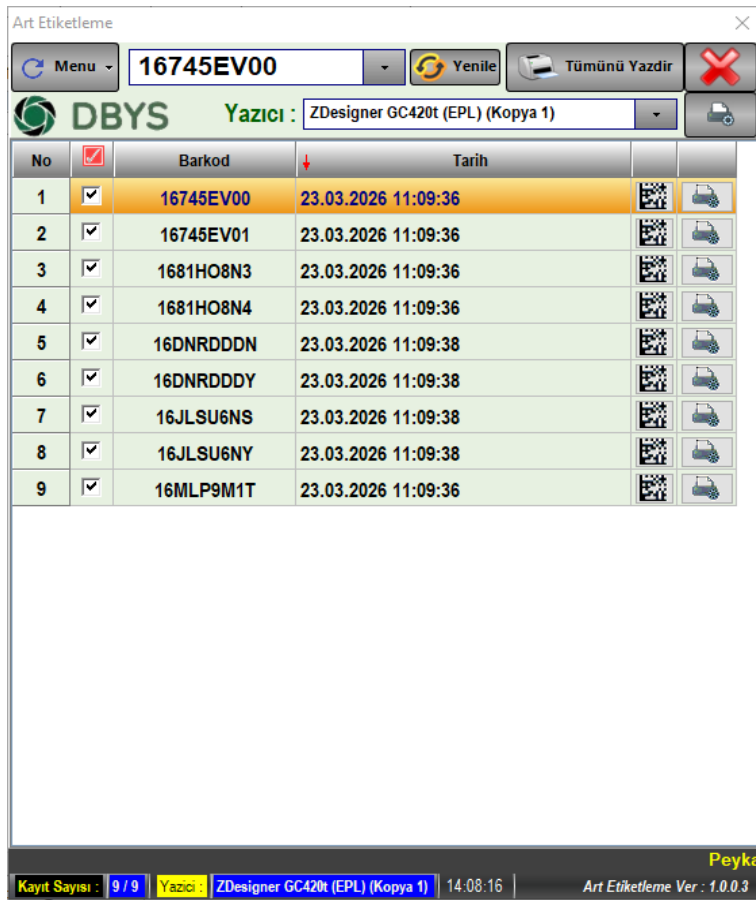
Art Etiketleme

Menu 16745EV00 Yenile Tümünü Yazdir

DBYS Yazıcı : ZDesigner GC420t (EPL) (Kopya 1)

| No | | Barkod | Tarih | | |
|---|---|---|---|---|---|
| 1 | ☑ | 16745EV00 | 23.03.2026 11:09:36 | | |
| 2 | ☑ | 16745EV01 | 23.03.2026 11:09:36 | | |
| 3 | ☑ | 1681HO8N3 | 23.03.2026 11:09:36 | | |
| 4 | ☑ | 1681HO8N4 | 23.03.2026 11:09:36 | | |
| 5 | ☑ | 16DNRDDDN | 23.03.2026 11:09:38 | | |
| 6 | ☑ | 16DNRDDDY | 23.03.2026 11:09:38 | | |
| 7 | ☑ | 16JLSU6NS | 23.03.2026 11:09:38 | | |
| 8 | ☑ | 16JLSU6NY | 23.03.2026 11:09:38 | | |
| 9 | ☑ | 16MLP9M1T | 23.03.2026 11:09:36 | | |

Peyka

Kayıt Sayısı : 9 / 9 Yazici : ZDesigner GC420t (EPL) (Kopya 1) 14:08:16 Art Etiketleme Ver : 1.0.0.3